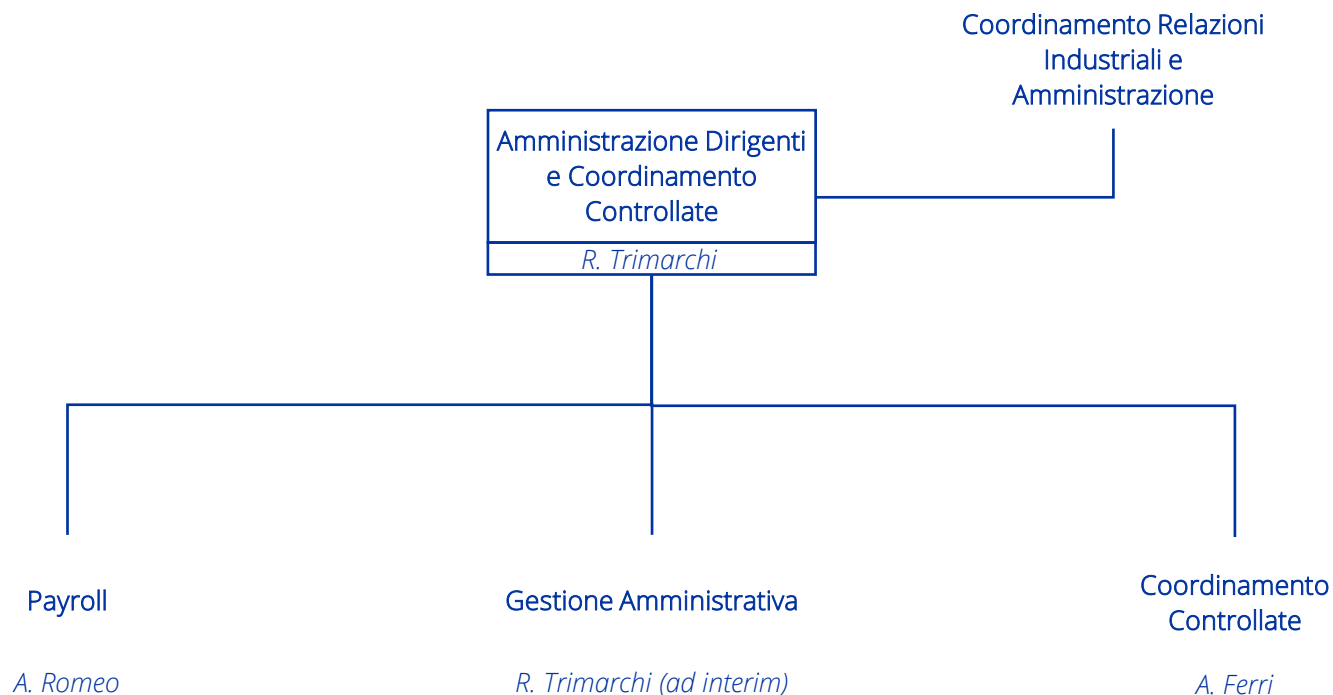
Coordinamento Relazioni Industriali e Amministrazione

Amministrazione Dirigenti e Coordinamento Controllate

R. Trimarchi

Payroll

A. Romeo

Gestione Amministrativa

R. Trimarchi (ad interim)

Coordinamento Controllate

A. Ferri